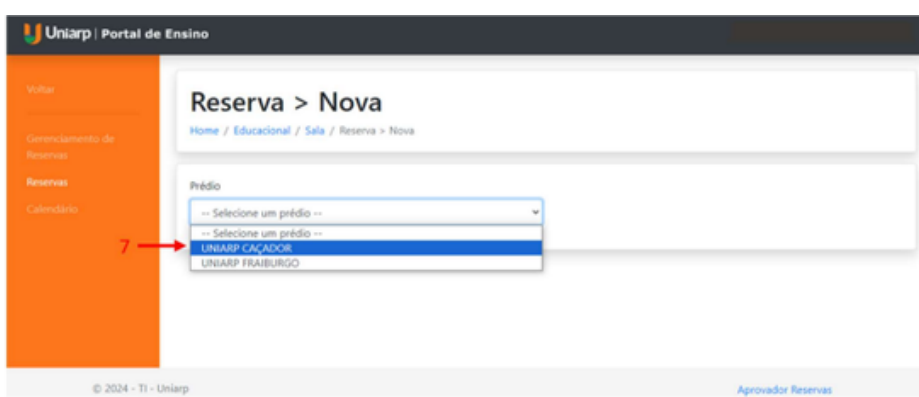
Uniarp | Portal de Ensino

Voltar

Gerenciamento de Reservas

Reservas

Calendário

Reserva > Nova

Home / Educacional / Sala / Reserva > Nova

Prédio

-- Selecione um prédio --

-- Selecione um prédio --

7

UNIARP CAÇADOR

UNIARP FRAIBURGO

© 2024 - TI - Uniarp

Aprovador Reservas